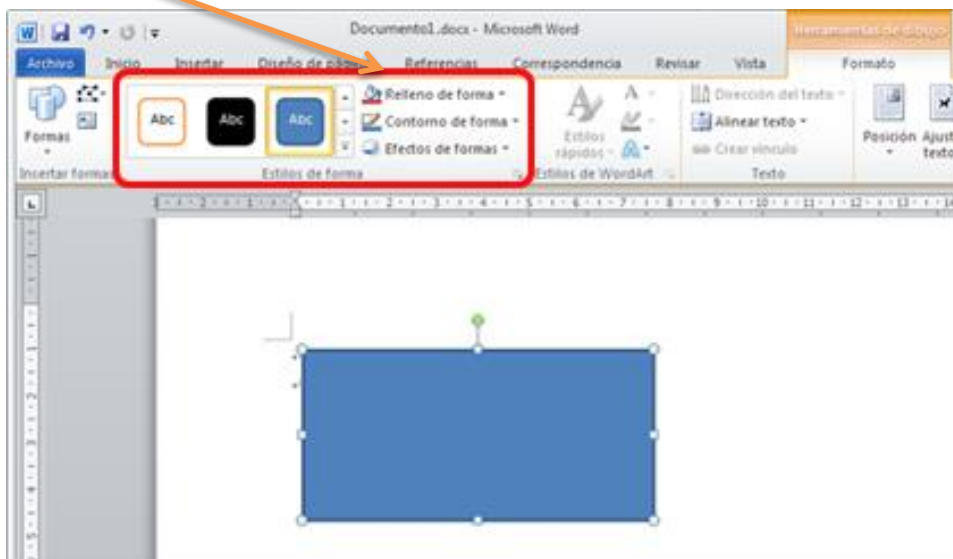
Documento1.docx - Microsoft Word

Herramientas de dibujo

Archivo Inicio Insertar Diseño de página Referencias Correspondencia Revisar Vista Formato

Formas

Insertar formas

Abc Abc Abc

Relleno de forma

Contorno de forma

Efectos de formas

Estilos de forma

Estilos rápidos

Estilos de WordArt

Dirección del texto

Alinear texto

Crear vínculo

Texto

Posición Ajustar texto